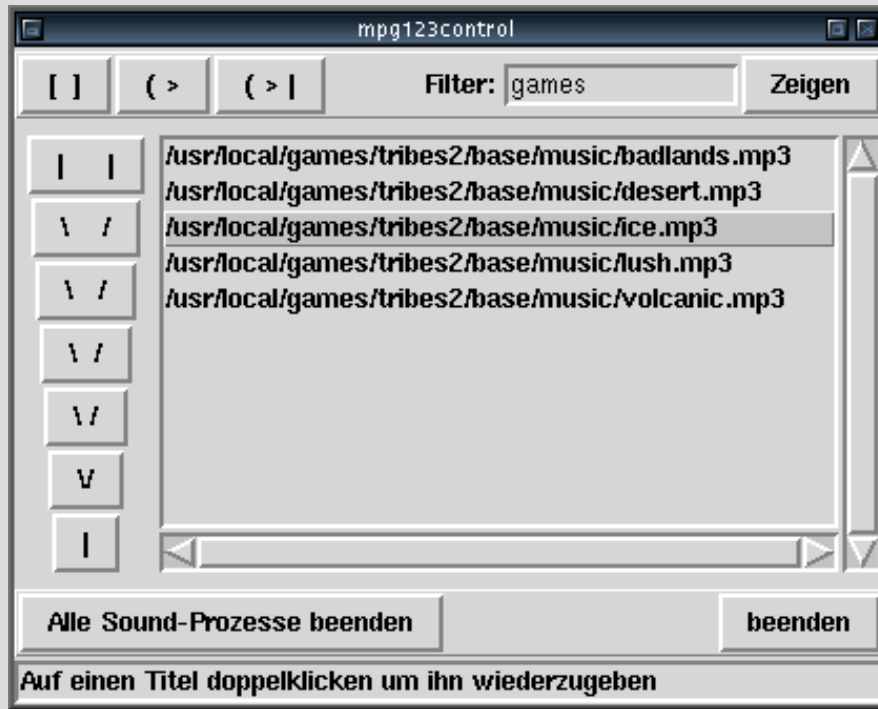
mpg123control

[ ]
( >
( > |
Filter: games
Zeigen

| |
\ /
\ /
\ /
\/
V
|

/usr/local/games/tribes2/base/music/badlands.mp3
/usr/local/games/tribes2/base/music/desert.mp3
/usr/local/games/tribes2/base/music/ice.mp3
/usr/local/games/tribes2/base/music/lush.mp3
/usr/local/games/tribes2/base/music/volcanic.mp3

Alle Sound-Prozesse beenden
beenden

Auf einen Titel doppelklicken um ihn wiederzugeben